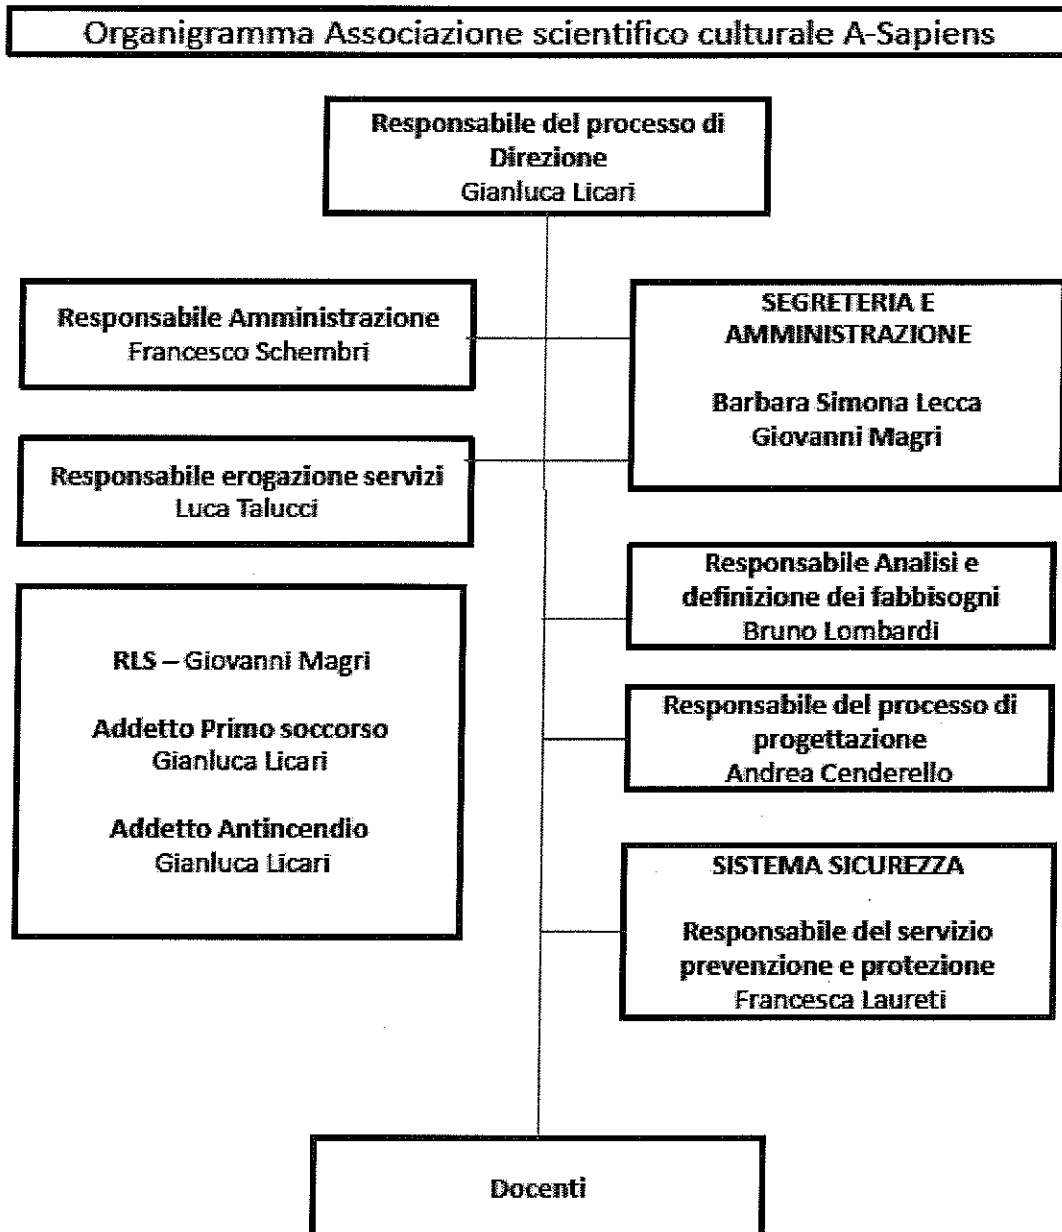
Organigramma Associazione scientifico culturale A-Sapiens

Responsabile del processo di Direzione
Gianluca Licari

Responsabile Amministrazione
Francesco Schembri

SEGRETERIA E AMMINISTRAZIONE

Barbara Simona Lecca
Giovanni Magri

Responsabile erogazione servizi
Luca Talucci

RLS – Giovanni Magri

Addetto Primo soccorso
Gianluca Licari

Addetto Antincendio
Gianluca Licari

Responsabile Analisi e definizione dei fabbisogni
Bruno Lombardi

Responsabile del processo di progettazione
Andrea Cenderello

SISTEMA SICUREZZA

Responsabile del servizio prevenzione e protezione
Francesca Laureti

Docenti